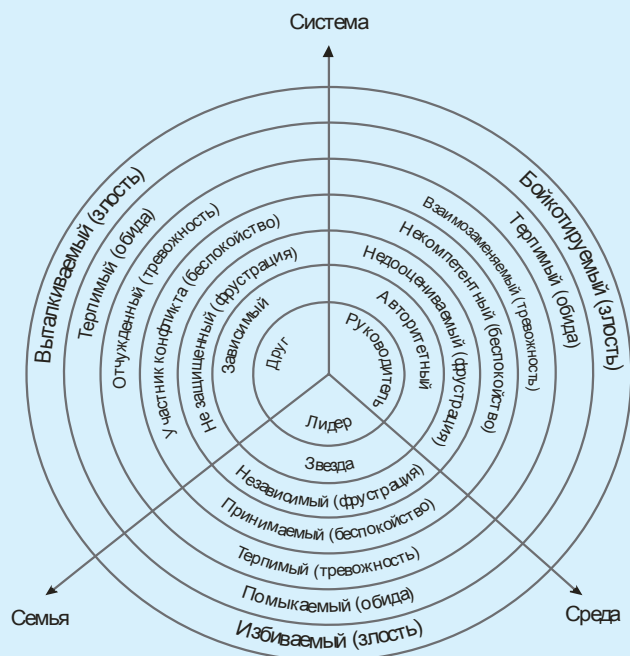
Система

Выталкиваемый (злость)
Терпимый (обида)
Отчужденный (тревожность)
Участник конфликта (беспокойство)
Не защищенный (фрустрация)
Зависимый
Друг

Бойкотируемый (злость)
Терпимый (обида)
Взаимозаменяемый (тревожность)
Некомпетентный (беспокойство)
Недооцениваемый (фрустрация)
Авторитетный
Руководитель

Лидер
Звезда
Независимый (фрустрация)
Принимаемый (беспокойство)
Терпимый (тревожность)
Помыкаемый (обида)
Избиваемый (злость)

Семья

Среда